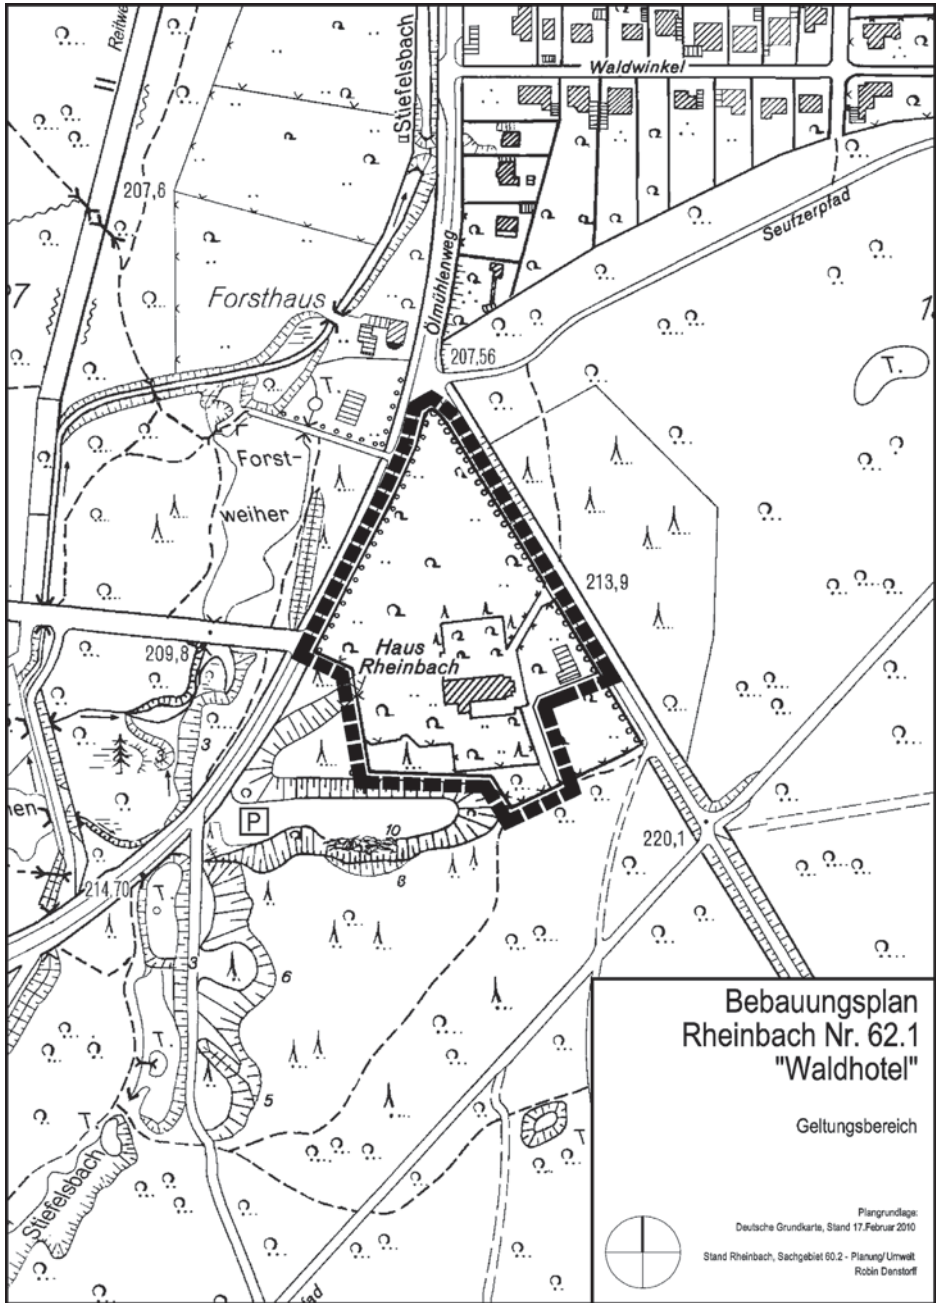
Reitwe
Stiefelsbach
Waldwinkel
207,6
Ölmühlenweg
Seufzerpfad
97
Forsthaus
207,56
T.
T.
Forst-
weiher
213,9
209,8
Haus
Rheinbach
3
hen
P
10
8
220,1
214,70
T.
3
6
T.
5
T.
Stiefelsbach
pfad

Bebauungsplan
Rheinbach Nr. 62.1
"Waldhotel"

Geltungsbereich

Plangrundlage:
Deutsche Grundkarte, Stand 17.Februar 2010

Stand Rheinbach, Sachgebiet 60.2 - Planung/Umwelt
Robin Denstorff